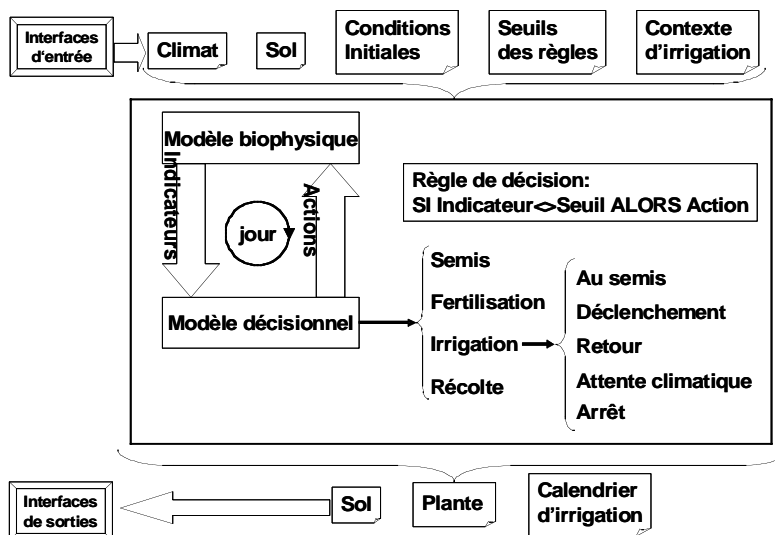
Interfaces d'entrée

Climat

Sol

Conditions Initiales

Seuils des règles

Contexte d'irrigation

Modèle biophysique

Indicateurs

Actions

jour

Règle de décision:
SI Indicateur<>Seuil ALORS Action

Modèle décisionnel

Semis

Fertilisation

Irrigation

Récolte

Au semis

Déclenchement

Retour

Attente climatique

Arrêt

Interfaces de sorties

Sol

Plante

Calendrier d'irrigation